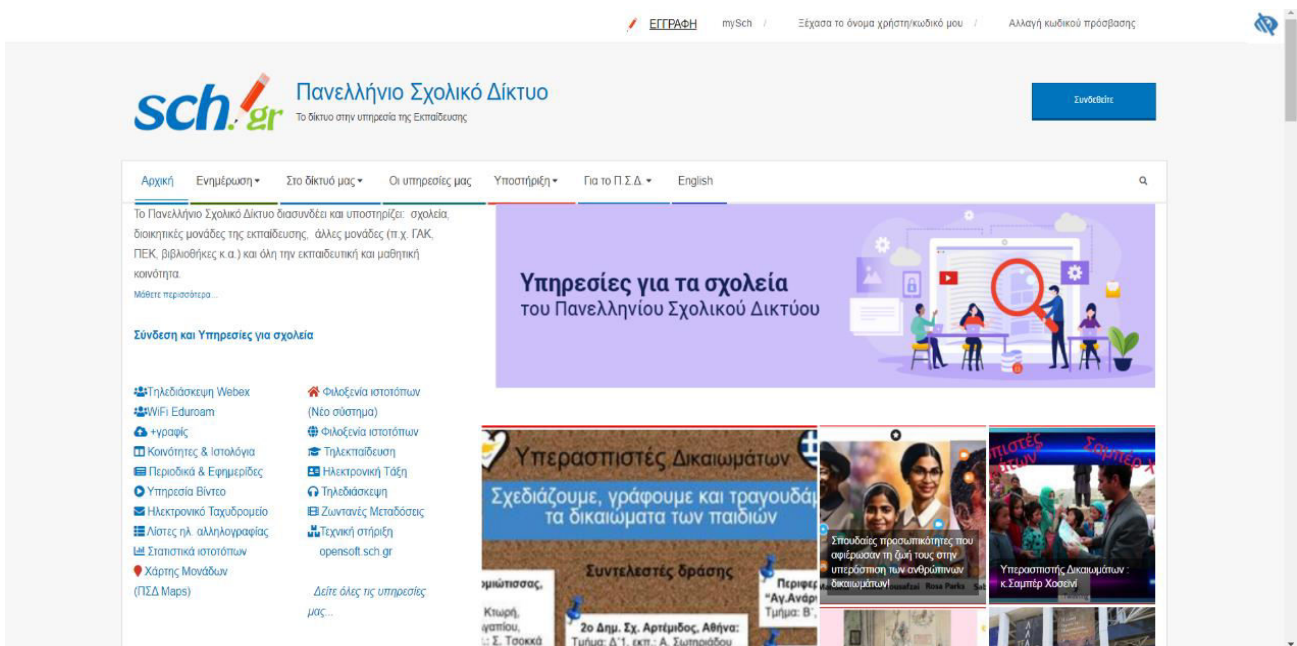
ΕΓΓΡΑΦΗ mySch / Ξέχασα το όνομα χρήστη/κωδικό μου / Αλλαγή κωδικού πρόσβασης

sch.gr Πανελλήνιο Σχολικό Δίκτυο
Το δίκτυο στην υπηρεσία της Εκπαίδευσης

Συνδεθείτε

Αρχική Ενημέρωση ▾ Στο δίκτυό μας ▾ Οι υπηρεσίες μας Υποστήριξη ▾ Για το Π.Σ.Δ. ▾ English

Το Πανελλήνιο Σχολικό Δίκτυο διασυνδέει και υποστηρίζει: σχολεία, διοικητικές μονάδες της εκπαίδευσης, άλλες μονάδες (π.χ. ΓΑΚ, ΠΕΚ, βιβλιοθήκες κ.α.) και όλη την εκπαιδευτική και μαθητική κοινότητα.
Μάθετε περισσότερα...

Σύνδεση και Υπηρεσίες για σχολεία

Τηλεδιάσκεψη Webex
WiFi Eduroam
+γραφείς
Κοινότητες & Ιστολόγια
Περιοδικά & Εφημερίδες
Υπηρεσία Βίντεο
Ηλεκτρονικό Ταχυδρομείο
Λίστες ηλ. αλληλογραφίας
Στατιστικά ιστοτόπων
Χάρτης Μονάδων (ΠΣΔ Maps)

Φιλοξενία ιστοτόπων (Νέο σύστημα)
Φιλοξενία ιστοτόπων
Τηλεκπαίδευση
Ηλεκτρονική Τάξη
Τηλεδιάσκεψη
Ζωντανές Μεταδόσεις
Τεχνική στήριξη
opensoft.sch.gr

Δείτε όλες τις υπηρεσίες μας...

Υπηρεσίες για τα σχολεία
του Πανελληνίου Σχολικού Δικτύου

Υπερασπιστές Δικαιωμάτων
Σχεδιάζουμε, γράφουμε και τραγουδά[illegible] τα δικαιώματα των παιδιών
Συντελεστές δράσης
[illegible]ωμιώτισσας,
Κτωρή, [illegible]γαπίου, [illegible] Σ. Τσοκκά
2ο Δημ. Σχ. Αρτέμιδος, Αθήνα: Τμήμα: Δ'1, εκπ.: Α. Σωτηριάδου
Περιφε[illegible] "Αγ.Αναρ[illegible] Τμήμα: Β',

Σπουδαίες προσωπικότητες που αφιέρωσαν τη ζωή τους στην υπεράσπιση των ανθρώπινων δικαιωμάτων!

Υπερασπιστής Δικαιωμάτων : κ.Σαμπέρ Χοσεϊνί